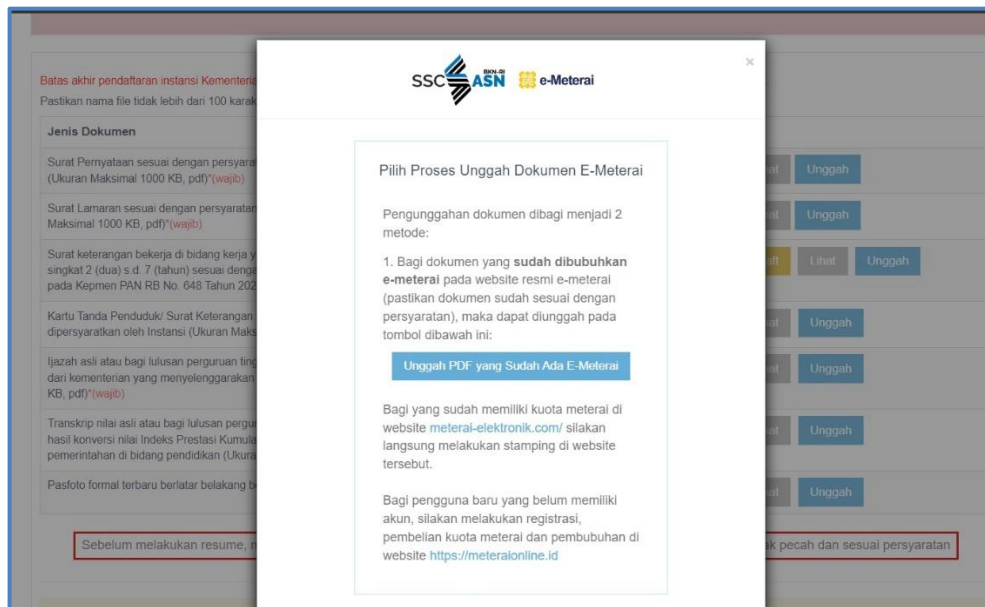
Batas akhir pendaftaran instansi Kementeri

Pastikan nama file tidak lebih dari 100 karak

| Jenis Dokumen | |
|---|---|
| Surat Pernyataan sesuai dengan persyara (Ukuran Maksimal 1000 KB, pdf)*(wajib) | lat Unggah |
| Surat Lamaran sesuai dengan persyaratan Maksimal 1000 KB, pdf)*(wajib) | lat Unggah |
| Surat keterangan bekerja di bidang kerja y singkat 2 (dua) s.d. 7 (tahun) sesuai denga pada Kepmen PAN RB No. 648 Tahun 202 | ft Lihat Unggah |
| Kartu Tanda Penduduk/ Surat Keterangan dipersyaratkan oleh Instansi (Ukuran Maks | lat Unggah |
| Ijazah asli atau bagi lulusan perguruan tin dari kementerian yang menyelenggarakan KB, pdf)*(wajib) | lat Unggah |
| Transkrip nilai asli atau bagi lulusan pergu hasil konversi nilai Indeks Prestasi Kumula pemerintahan di bidang pendidikan (Ukura | lat Unggah |
| Pasfoto formal terbaru berlatar belakang b | lat Unggah |

Sebelum melakukan resume, n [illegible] k pecah dan sesuai persyaratan

SSC BKN-RI ASN e-Meterai

×

Pilih Proses Unggah Dokumen E-Meterai

Pengunggahan dokumen dibagi menjadi 2 metode:

1. Bagi dokumen yang sudah dibubuhkan e-meterai pada website resmi e-meterai (pastikan dokumen sudah sesuai dengan persyaratan), maka dapat diunggah pada tombol dibawah ini:

Unggah PDF yang Sudah Ada E-Meterai

Bagi yang sudah memiliki kuota meterai di website meterai-elektronik.com/ silakan langsung melakukan stamping di website tersebut.

Bagi pengguna baru yang belum memiliki akun, silakan melakukan registrasi, pembelian kuota meterai dan pembubuhan di website https://meteraionline.id